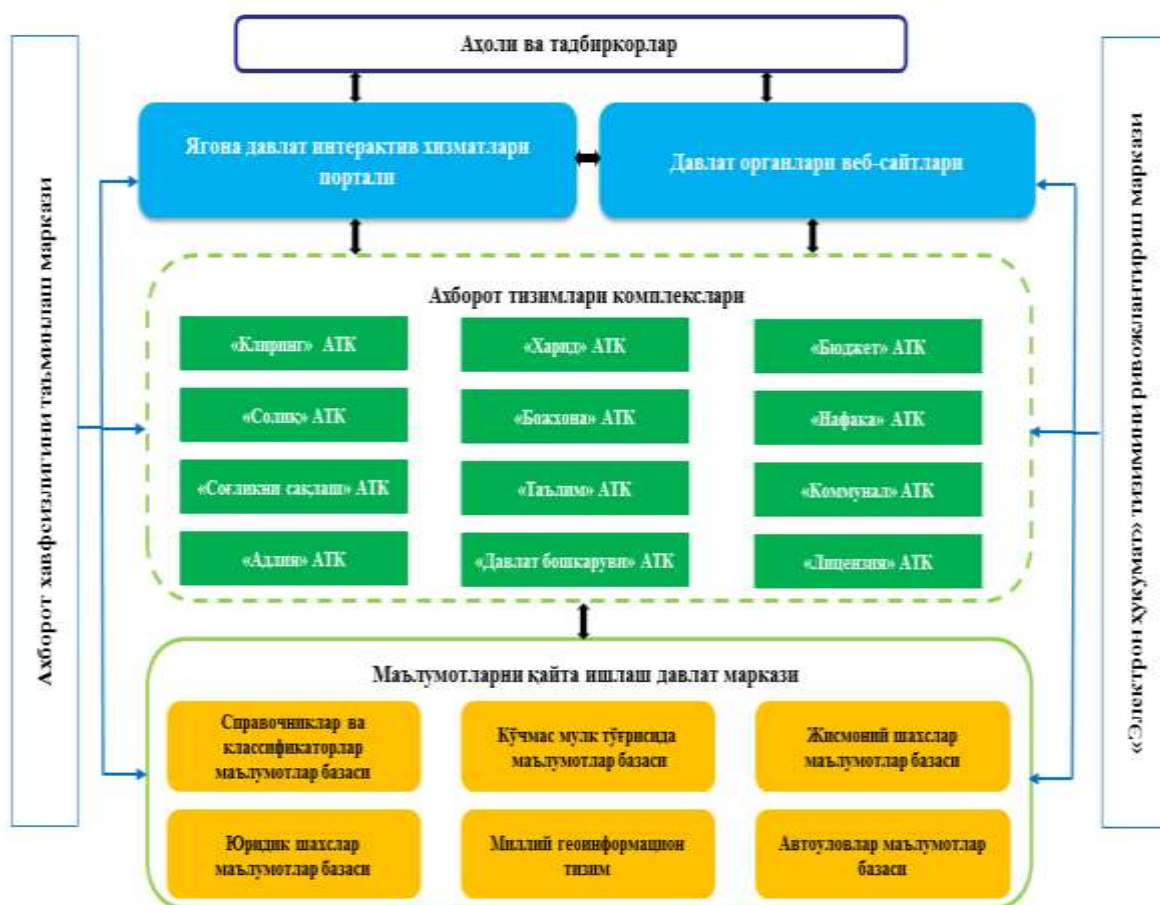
Ахборот хавфсизлигини таъминлаш маркази

Аҳоли ва тадбиркорлар

Ягона давлат интерактив хизматлари портали

Давлат органлари веб-сайтлари

Ахборот тизимлари комплекслари

«Клиринг» АТК

«Харид» АТК

«Бюджет» АТК

«Солиқ» АТК

«Божхона» АТК

«Нафақа» АТК

«Соғлиқни сақлаш» АТК

«Таълим» АТК

«Коммунал» АТК

«Адлия» АТК

«Давлат бошқаруви» АТК

«Лицензия» АТК

Маълумотларни қайта ишлаш давлат маркази

Справочниклар ва классификаторлар маълумотлар базаси

Кўчмас мулк тўғрисида маълумотлар базаси

Жисмоний шахслар маълумотлар базаси

Юридик шахслар маълумотлар базаси

Миллий геоинформацион тизим

Автоуловлар маълумотлар базаси

«Электрон ҳукумат» тизимини ривожлантириш маркази